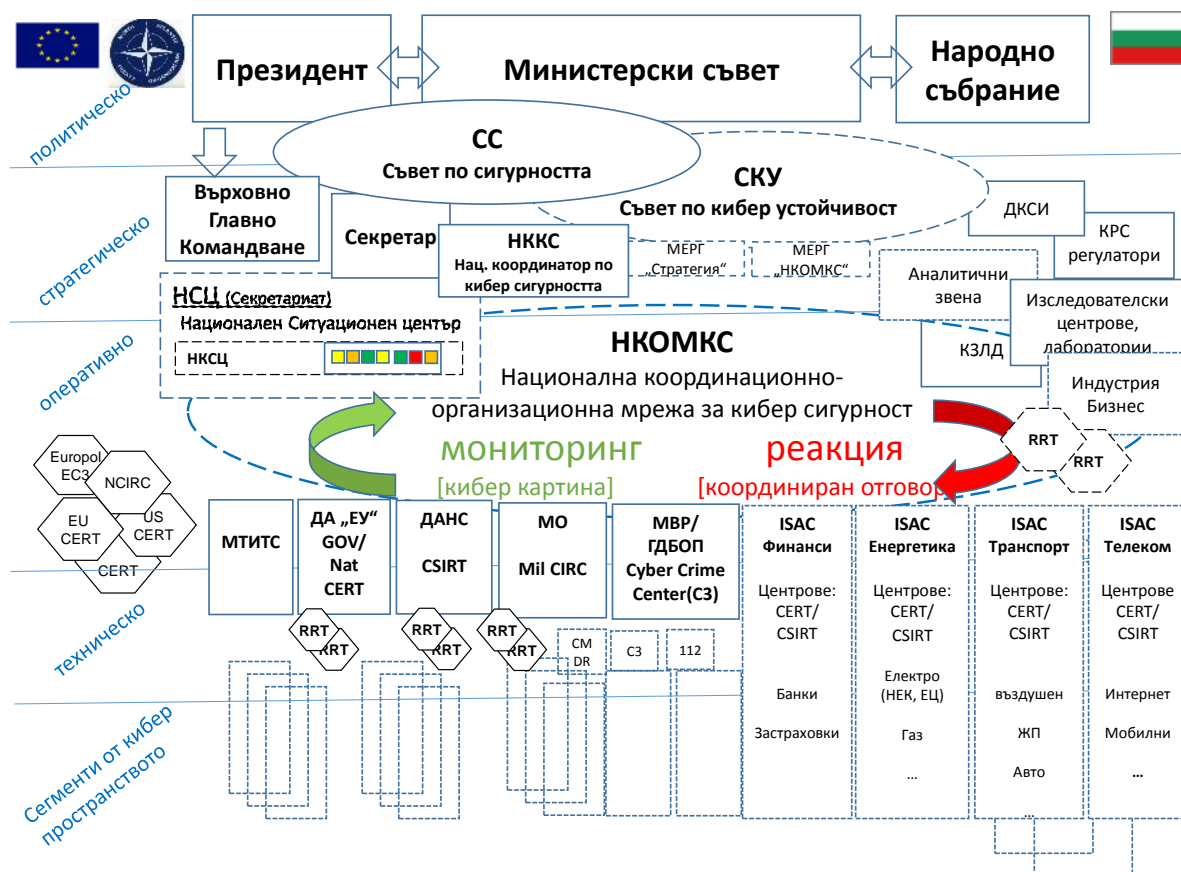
Президент

Министерски съвет

Народно събрание

политическо

CC
Съвет по сигурността

СКУ
Съвет по кибер устойчивост

Върховно Главно Командване

Секретар

НККС
Нац. координатор по кибер сигурността

МЕРГ „Стратегия“

МЕРГ „НКОМКС“

ДКСИ

КРС регулатори

Аналитични звена

Изследователски центрове, лаборатории

КЗЛД

стратегическо

НСЦ (Секретариат)
Национален Ситуационен център

НКСЦ

НКОМКС
Национална координационно-организационна мрежа за кибер сигурност

оперативно

Индустрия Бизнес

мониторинг
[кибер картина]

реакция
[координиран отгово

RRT

RRT

Europol EC3

NCIRC

EU CERT

US CERT

CERT

МТИТС

ДА „ЕУ“ GOV/ Nat CERT

ДАНС CSIRT

МО Mil CIRC

МВР/ ГДБОП Cyber Crime Center(C3)

ISAC Финанси
Центрове: CERT/ CSIRT
Банки
Застраховки

ISAC Енергетика
Центрове: CERT/ CSIRT
Електро (НЕК, ЕЦ)
Газ
...

ISAC Транспорт
Центрове: CERT/ CSIRT
въздушен
ЖП
Авто
...

ISAC Телеком
Центрове CERT/ CSIRT
Интернет
Мобилни
...

техническо

RRT RRT

RRT RRT

RRT RRT

CM DR

C3

112

Сегменти от кибер пространството